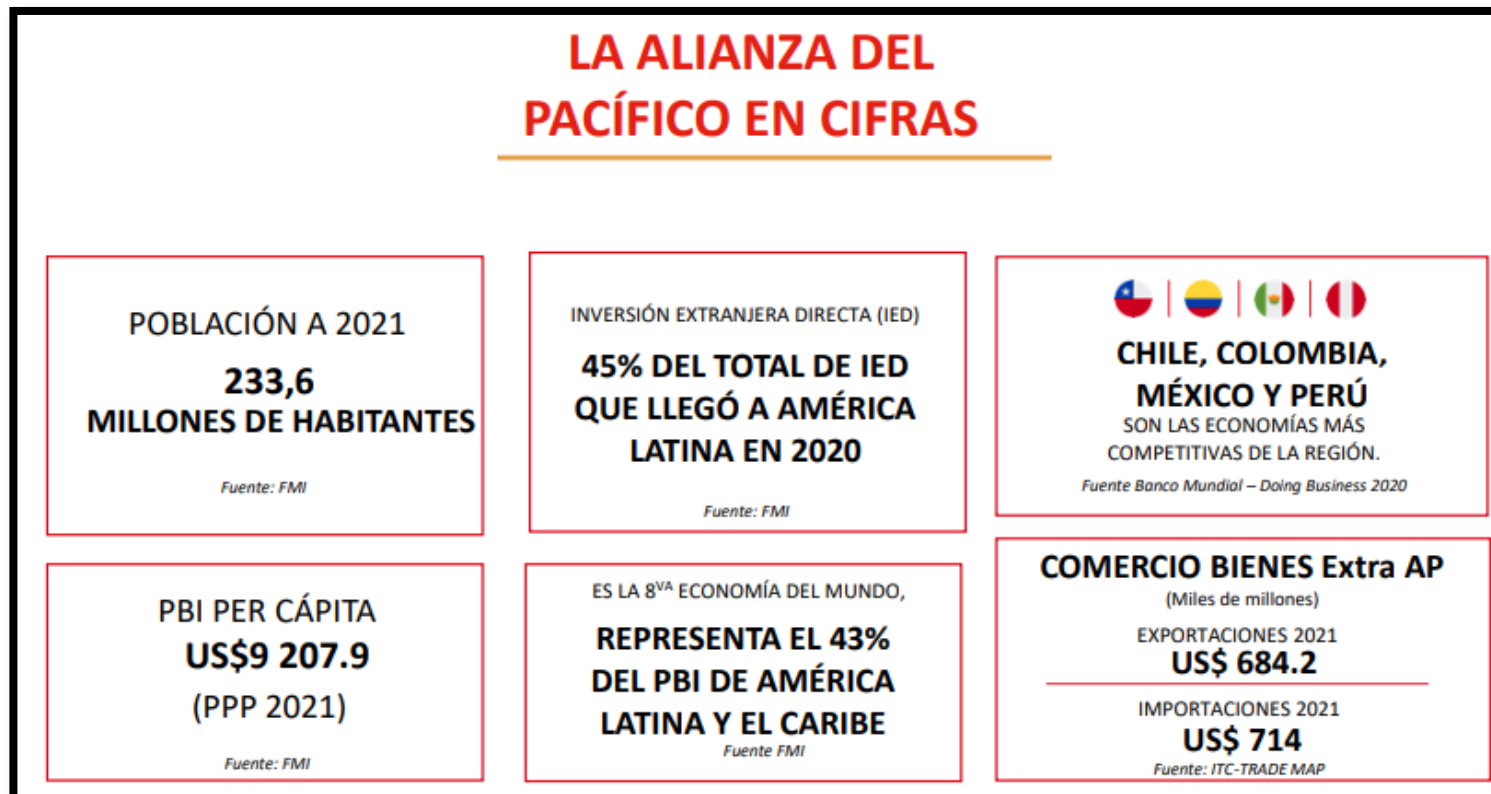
LA ALIANZA DEL PACÍFICO EN CIFRAS

POBLACIÓN A 2021

233,6
MILLONES DE HABITANTES

Fuente: FMI

INVERSIÓN EXTRANJERA DIRECTA (IED)

45% DEL TOTAL DE IED QUE LLEGÓ A AMÉRICA LATINA EN 2020

Fuente: FMI

CHILE, COLOMBIA, MÉXICO Y PERÚ
SON LAS ECONOMÍAS MÁS COMPETITIVAS DE LA REGIÓN.

Fuente Banco Mundial – Doing Business 2020

PBI PER CÁPITA
US$9 207.9
(PPP 2021)

Fuente: FMI

ES LA 8$^{VA}$ ECONOMÍA DEL MUNDO,

REPRESENTA EL 43% DEL PBI DE AMÉRICA LATINA Y EL CARIBE

Fuente FMI

COMERCIO BIENES Extra AP
(Miles de millones)

EXPORTACIONES 2021
US$ 684.2

IMPORTACIONES 2021
US$ 714

Fuente: ITC-TRADE MAP